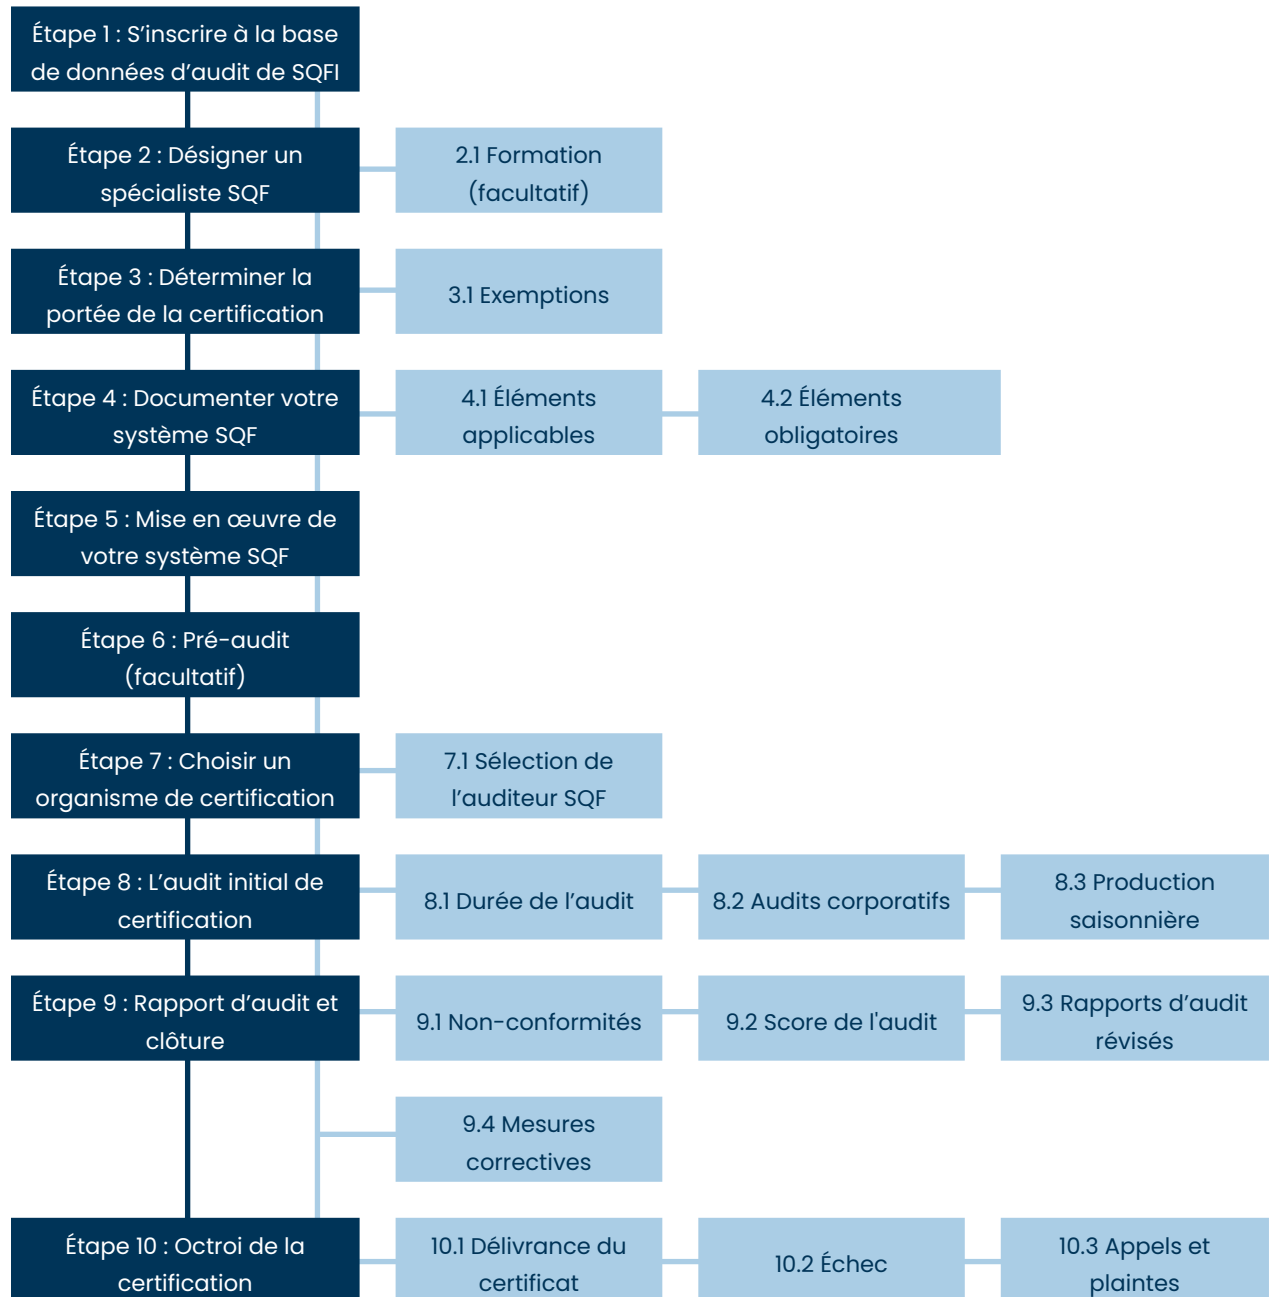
Étape 1 : S'inscrire à la base de données d'audit de SQFI

Étape 2 : Désigner un spécialiste SQF

2.1 Formation (facultatif)

Étape 3 : Déterminer la portée de la certification

3.1 Exemptions

Étape 4 : Documenter votre système SQF

4.1 Éléments applicables

4.2 Éléments obligatoires

Étape 5 : Mise en œuvre de votre système SQF

Étape 6 : Pré-audit (facultatif)

Étape 7 : Choisir un organisme de certification

7.1 Sélection de l'auditeur SQF

Étape 8 : L'audit initial de certification

8.1 Durée de l'audit

8.2 Audits corporatifs

8.3 Production saisonnière

Étape 9 : Rapport d'audit et clôture

9.1 Non-conformités

9.2 Score de l'audit

9.3 Rapports d'audit révisés

9.4 Mesures correctives

Étape 10 : Octroi de la certification

10.1 Délivrance du certificat

10.2 Échec

10.3 Appels et plaintes